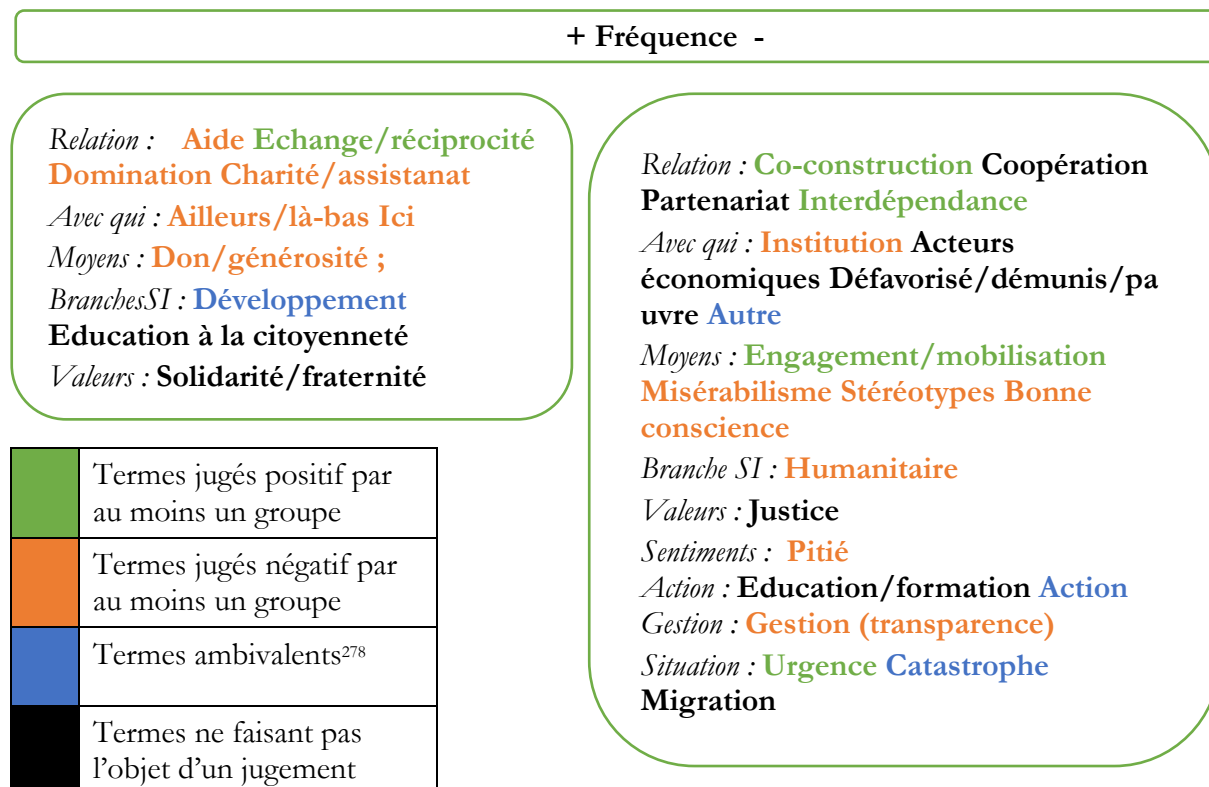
+ Fréquence -

Relation : Aide Echange/réciprocité Domination Charité/assistanat
Avec qui : Ailleurs/là-bas Ici
Moyens : Don/générosité ;
BranchesSI : Développement Education à la citoyenneté
Valeurs : Solidarité/fraternité

| | |
|---|---|
| | Termes jugés positif par au moins un groupe |
| | Termes jugés négatif par au moins un groupe |
| | Termes ambivalents$^{278}$ |
| | Termes ne faisant pas l'objet d'un jugement |

Relation : Co-construction Coopération Partenariat Interdépendance
Avec qui : Institution Acteurs économiques Défavorisé/démunis/pauvre Autre
Moyens : Engagement/mobilisation Misérabilisme Stéréotypes Bonne conscience
Branche SI : Humanitaire
Valeurs : Justice
Sentiments : Pitié
Action : Education/formation Action
Gestion : Gestion (transparence)
Situation : Urgence Catastrophe Migration